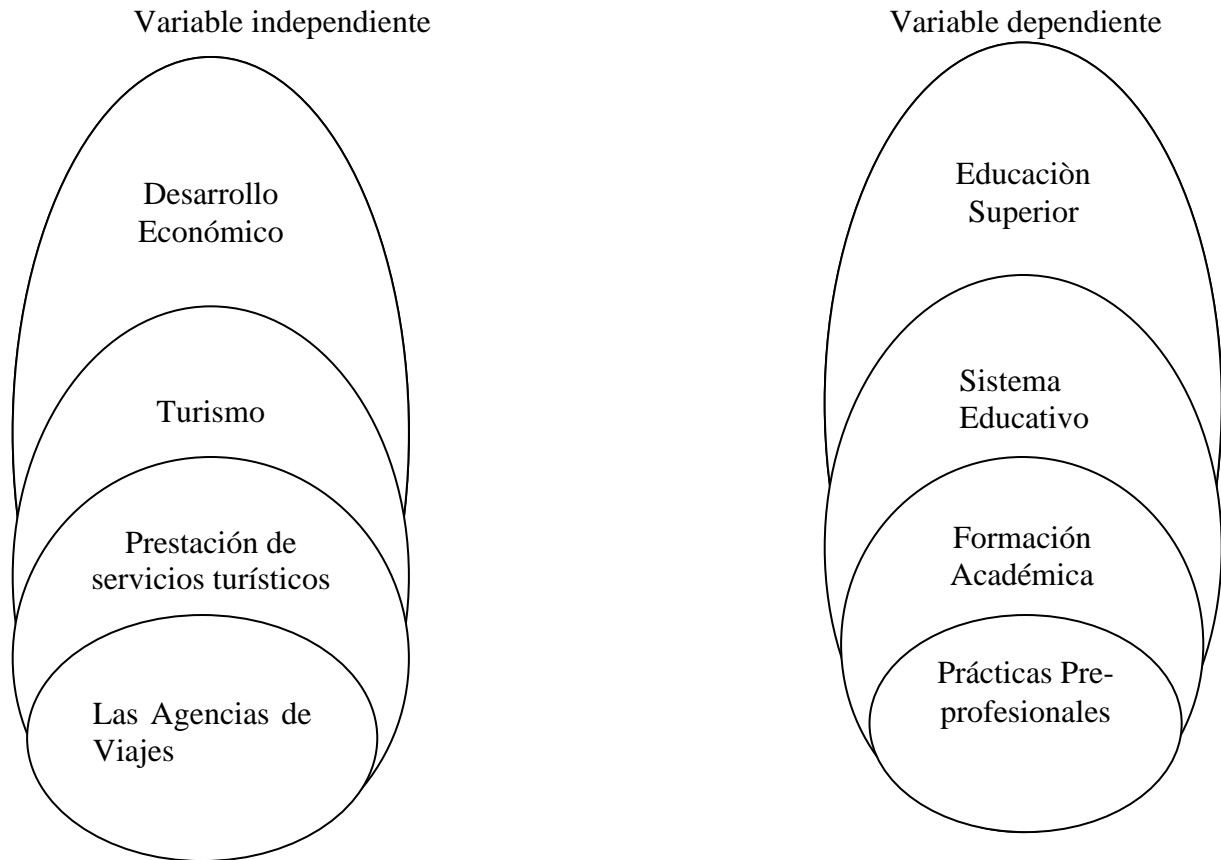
Variable independiente

Desarrollo Económico

Turismo

Prestación de servicios turísticos

Las Agencias de Viajes

Variable dependiente

Educaciòn Superior

Sistema Educativo

Formación Académica

Prácticas Pre-profesionales